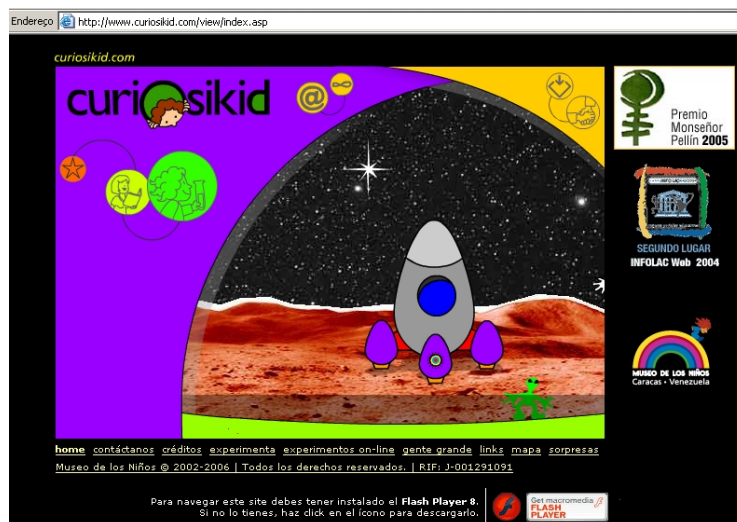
Endereço http://www.curiosikid.com/view/index.asp

curiosikid.com

curiosikid

Premio Monseñor Pellín 2005

SEGUNDO LUGAR
INFOLAC Web 2004

MUSEO DE LOS NIÑOS
Caracas • Venezuela

home contáctanos créditos experimenta experimentos on-line gente grande links mapa sorpresas

Museo de los Niños © 2002-2006 | Todos los derechos reservados. | RIF: J-001291091

Para navegar este site debes tener instalado el Flash Player 8.
Si no lo tienes, haz click en el ícono para descargarlo.

Get macromedia FLASH PLAYER